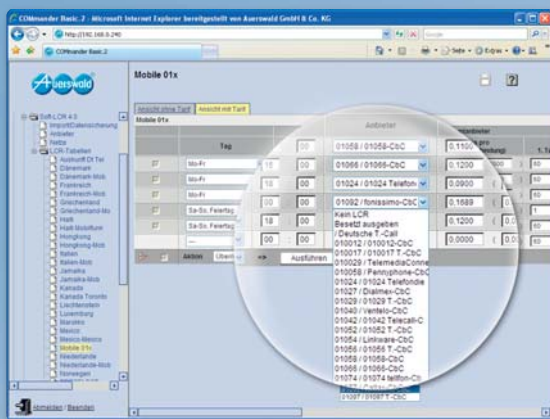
COMmander Basic.2 - Microsoft Internet Explorer bereitgestellt von Auerswald GmbH & Co. KG

http://192.168.0.240

Google

COMmander Basic.2

Seite · Extras ·

Auerswald

Mobile 01x

?

Ansicht ohne Tarif | Ansicht mit Tarif

Mobile 01x

Soft-LCR 4.3
Import/Datensicherung
Anbieter
Netze
LCR-Tabellen
Ausland DT Tel
Dänemark
Dänemark-Mob
Frankreich
Frankreich-Mob
Griechenland
Griechenland-Mo
Haiti
Haiti Mobilfunk
Hongkong
Hongkong-Mob
Italien
Italien-Mob
Jamaika
Jamaika-Mob
Kanada
Kanada Toronto
Liechtenstein
Luxemburg
Marokko
Mexico
Mexico-Mexico
Mobile 01x
Niederlande
Niederlande-Mob
Norwegen

| | Tag | | | Anbieter | | |
|---|---|---|---|---|---|---|
| | Mo-Fr | 10 | 00 | 01058 / 01058-CbC | 0,1100 | |
| | Mo-Fr | 16 | 00 | 01066 / 01066-CbC | 0,1200 | 60 |
| | Mo-Fr | 18 | 00 | 01024 / 01024 Telefon | 0,0900 | 60 |
| | Sa-So, Feiertag | | 00 | 01092 / fonissimo-CbC | 0,1689 | 1 |
| | Sa-So, Feiertag | 18 | 00 | | 0,1200 | 60 |
| | --- | 00 | 00 | | 0,0000 | 0 |

Aktion Übern · Ausführen

Kein LCR
Besetzt ausgeben
/ Deutsche T.-Call
010012 / 010012-CbC
010017 / 010017 T.-CbC
010029 / TelemediaConne
01013 / Tele2
01015 / Pennyphone-CbC
01024 / 01024 Telefondie
01027 / Dialmex-CbC
01029 / 01029 T.-CbC
01040 / ventelo-CbC
01042 / 01042 Telecall-C
01052 / 01052 T.-CbC
01054 / Linkware-CbC
01056 / 01056 T.-CbC
01058 / 01058-CbC
01066 / 01066-CbC
01074 / 01074 telfon-Cb
01097 / 01097T-CbC

Anmelden / Beenden